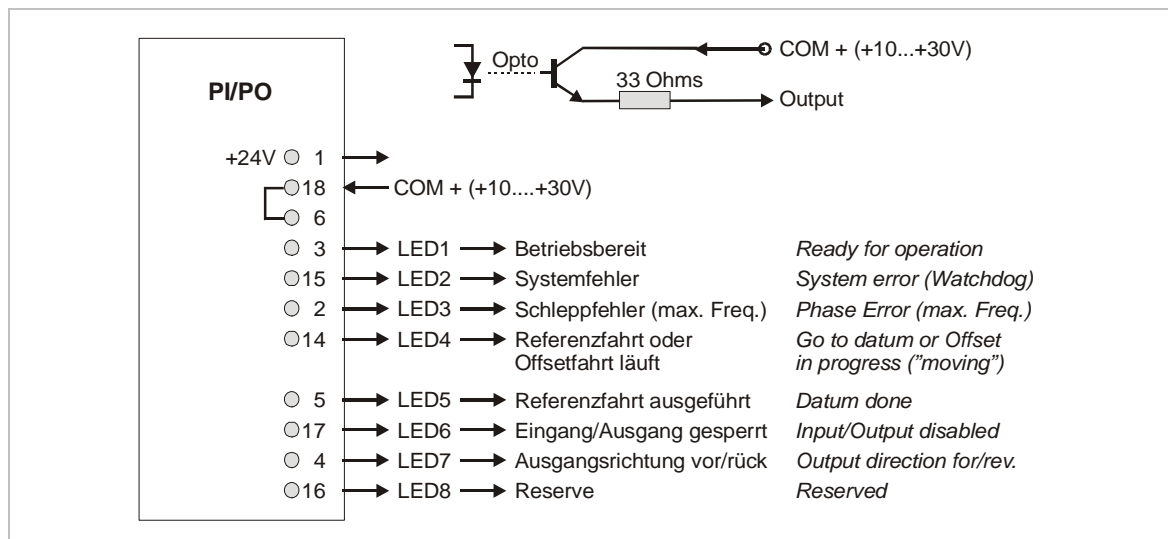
Opto

COM + (+10...+30V)

33 Ohms

Output

PI/PO

+24V 1

18 COM + (+10....+30V)

6

3 LED1 Betriebsbereit *Ready for operation*

15 LED2 Systemfehler *System error (Watchdog)*

2 LED3 Schleppfehler (max. Freq.) *Phase Error (max. Freq.)*

14 LED4 Referenzfahrt oder Offsetfahrt läuft *Go to datum or Offset in progress ("moving")*

5 LED5 Referenzfahrt ausgeführt *Datum done*

17 LED6 Eingang/Ausgang gesperrt *Input/Output disabled*

4 LED7 Ausgangsrichtung vor/rück *Output direction for/rev.*

16 LED8 Reserve *Reserved*